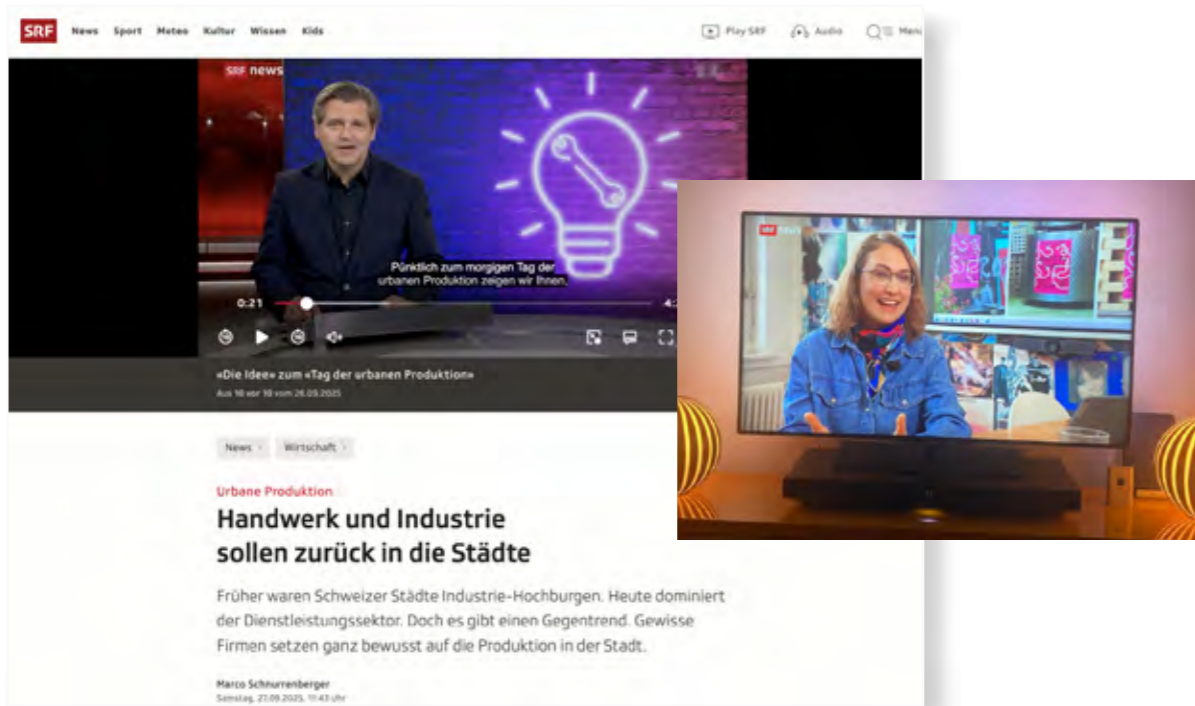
SRF News Sport Meteo Kultur Wissen Kids

Play SRF Audio Menü

SRF news

Pünktlich zum morgigen Tag der urbanen Produktion zeigen wir Ihnen.

0:21

4:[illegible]

«Die Idee» zum «Tag der urbanen Produktion»

Aus 10 vor 10 vom 26.09.2025

News Wirtschaft

Urbane Produktion

Handwerk und Industrie sollen zurück in die Städte

Früher waren Schweizer Städte Industrie-Hochburgen. Heute dominiert der Dienstleistungssektor. Doch es gibt einen Gegentrend. Gewisse Firmen setzen ganz bewusst auf die Produktion in der Stadt.

Marco Schnurrenberger

Samstag, 27.09.2025, 11:43 Uhr

SRF news